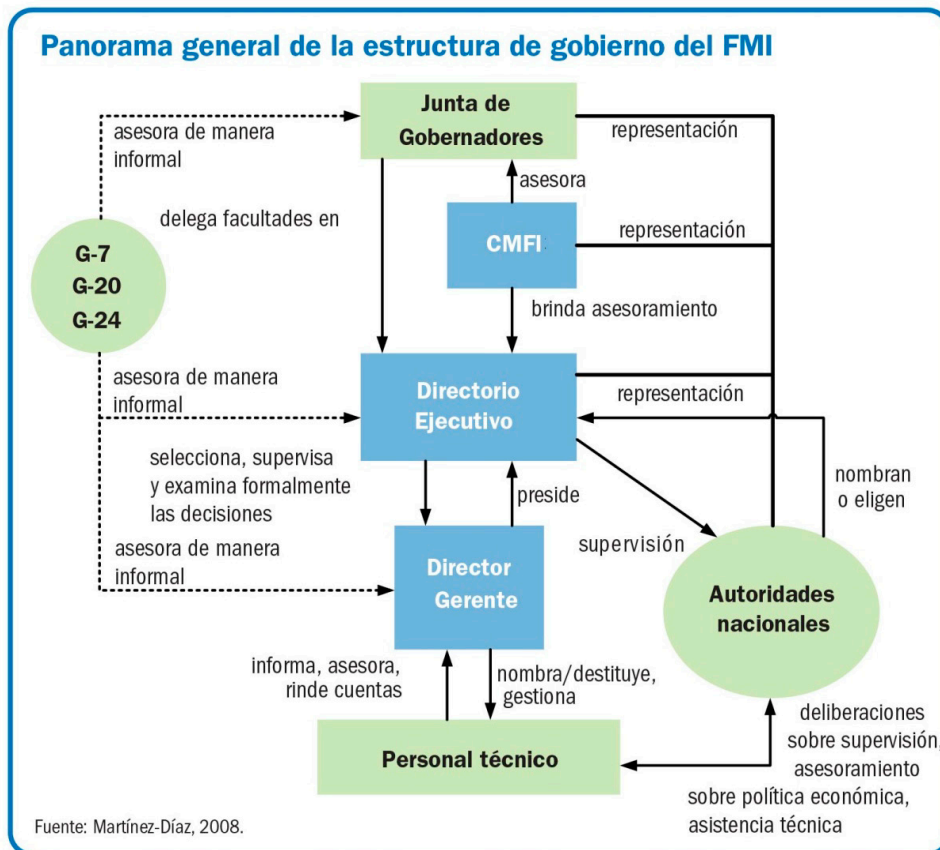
Panorama general de la estructura de gobierno del FMI

asesora de manera informal

Junta de Gobernadores

representación

asesora

delega facultades en

G-7
G-20
G-24

CMFI

representación

brinda asesoramiento

asesora de manera informal

Directorio Ejecutivo

representación

selecciona, supervisa y examina formalmente las decisiones

preside

nombran o eligen

asesora de manera informal

supervisión

Director Gerente

Autoridades nacionales

informa, asesora, rinde cuentas

nombra/destituye, gestiona

Personal técnico

deliberaciones sobre supervisión, asesoramiento sobre política económica, asistencia técnica

Fuente: Martínez-Díaz, 2008.